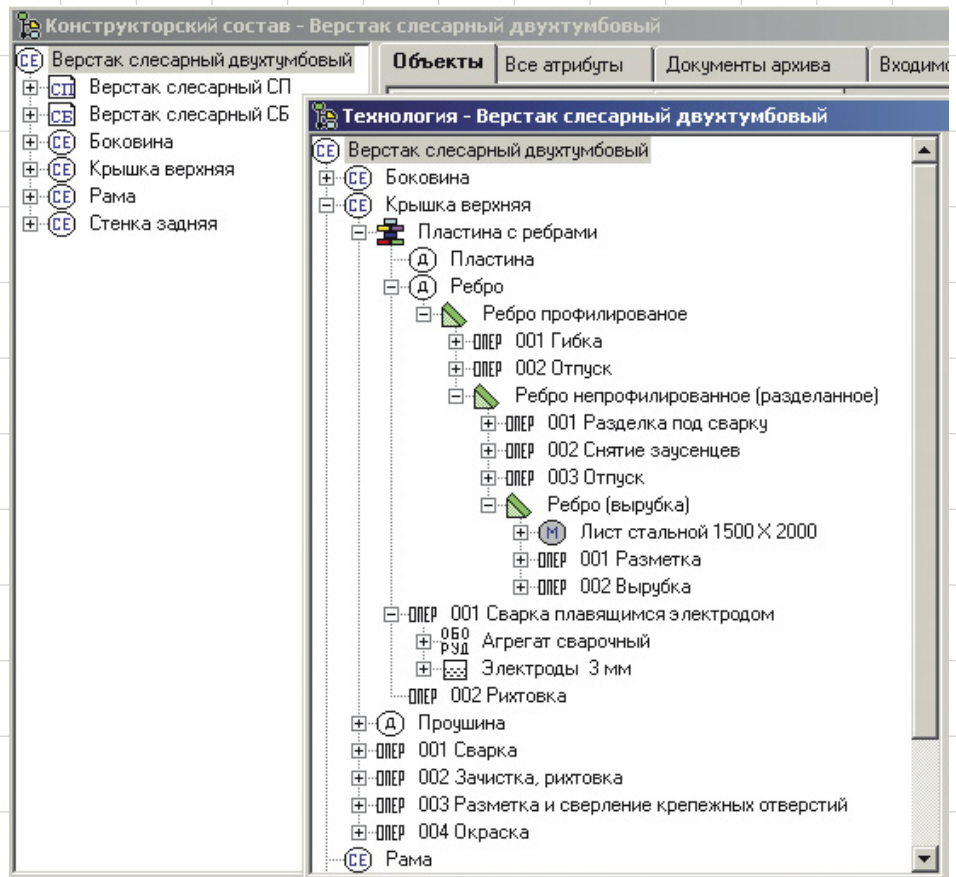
Конструкторский состав - Верстак слесарный двухтумбовый

СЕ Верстак слесарный двухтумбовый
СП Верстак слесарный СП
СБ Верстак слесарный СБ
СЕ Боковина
СЕ Крышка верхняя
СЕ Рама
СЕ Стенка задняя

Объекты | Все атрибуты | Документы архива | Входимо

Технология - Верстак слесарный двухтумбовый

СЕ Верстак слесарный двухтумбовый
СЕ Боковина
СЕ Крышка верхняя
Пластина с ребрами
Д Пластина
Д Ребро
Ребро профилированое
ОПЕР 001 Гибка
ОПЕР 002 Отпуск
Ребро непрофилированное (разделанное)
ОПЕР 001 Разделка под сварку
ОПЕР 002 Снятие заусенцев
ОПЕР 003 Отпуск
Ребро (вырубка)
М Лист стальной 1500 Х 2000
ОПЕР 001 Разметка
ОПЕР 002 Вырубка
ОПЕР 001 Сварка плавящимся электродом
ОБО РУД Агрегат сварочный
Электроды 3 мм
ОПЕР 002 Рихтовка
Д Проушина
ОПЕР 001 Сварка
ОПЕР 002 Зачистка, рихтовка
ОПЕР 003 Разметка и сверление крепежных отверстий
ОПЕР 004 Окраска
СЕ Рама